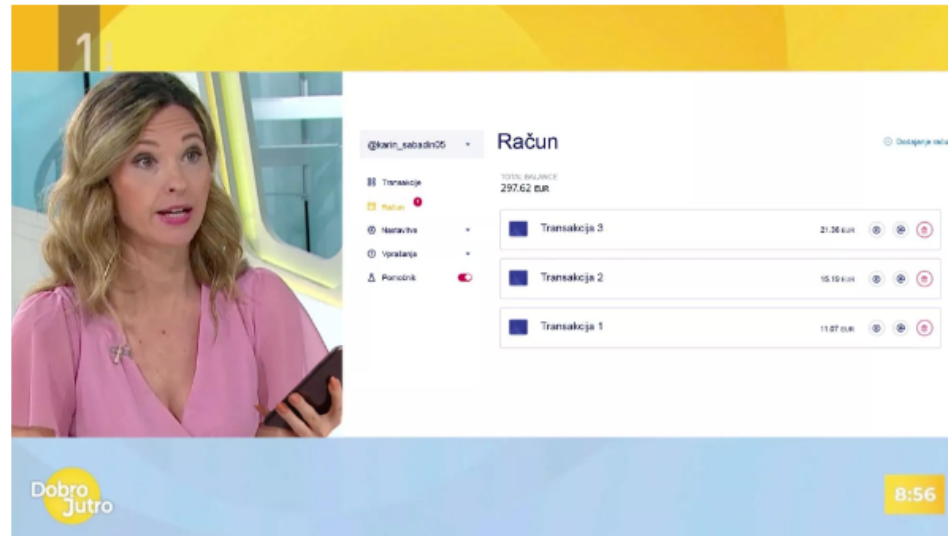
1

@karin_sabadin05

Transakcije

Račun

Nastavitve

Vprašanja

Pomočnik

Račun

Dodajanje raču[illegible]

TOTAL BALANCE
297.62 EUR

Transakcija 3 21.36 EUR

Transakcija 2 15.19 EUR

Transakcija 1 11.07 EUR

Dobro Jutro

8:56